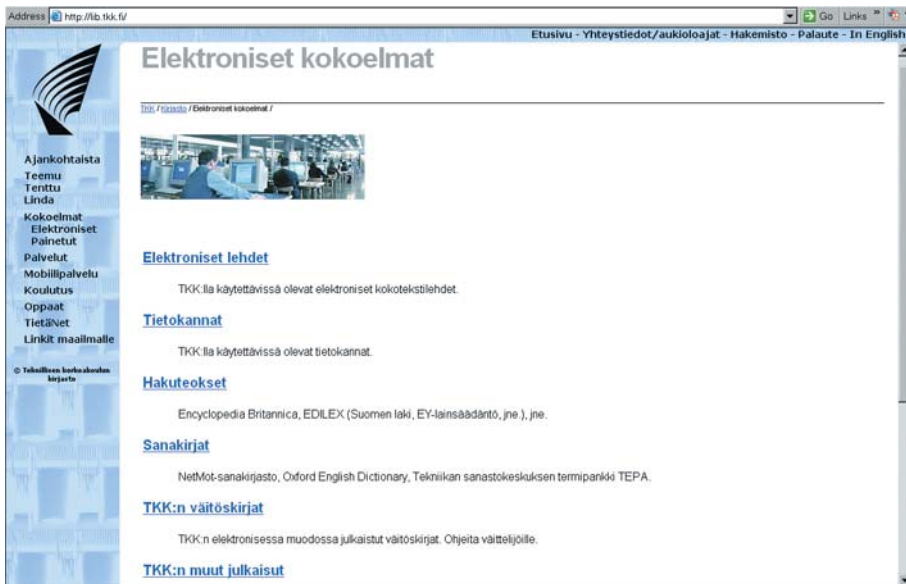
Address http://lib.tkk.fi/

Go Links »

Etusivu - Yhteystiedot/aukioloajat - Hakemisto - Palaute - In English

Elektroniset kokoelmat

TKK / Kirjasto / Elektroniset kokoelmat /

Ajankohtaista
Teemu
Tenttu
Linda
Kokoelmat
Elektroniset
Painetut
Palvelut
Mobiilipalvelu
Koulutus
Oppaat
TietäNet
Linkit maailmalle

© Teknillisen korkeakoulun kirjasto

Elektroniset lehdet

TKK:lla käytettävissä olevat elektroniset kokotekstilehdet.

Tietokannat

TKK:lla käytettävissä olevat tietokannat.

Hakuteokset

Encyclopedia Britannica, EDILEX (Suomen laki, EY-lainsäädäntö, jne.), jne.

Sanakirjat

NetMot-sanakirjasto, Oxford English Dictionary, Tekniikan sanastokeskuksen termipankki TEPA.

TKK:n väitöskirjat

TKK:n elektronisessa muodossa julkaistut väitöskirjat. Ohjeita väittelijöille.

TKK:n muut julkaisut